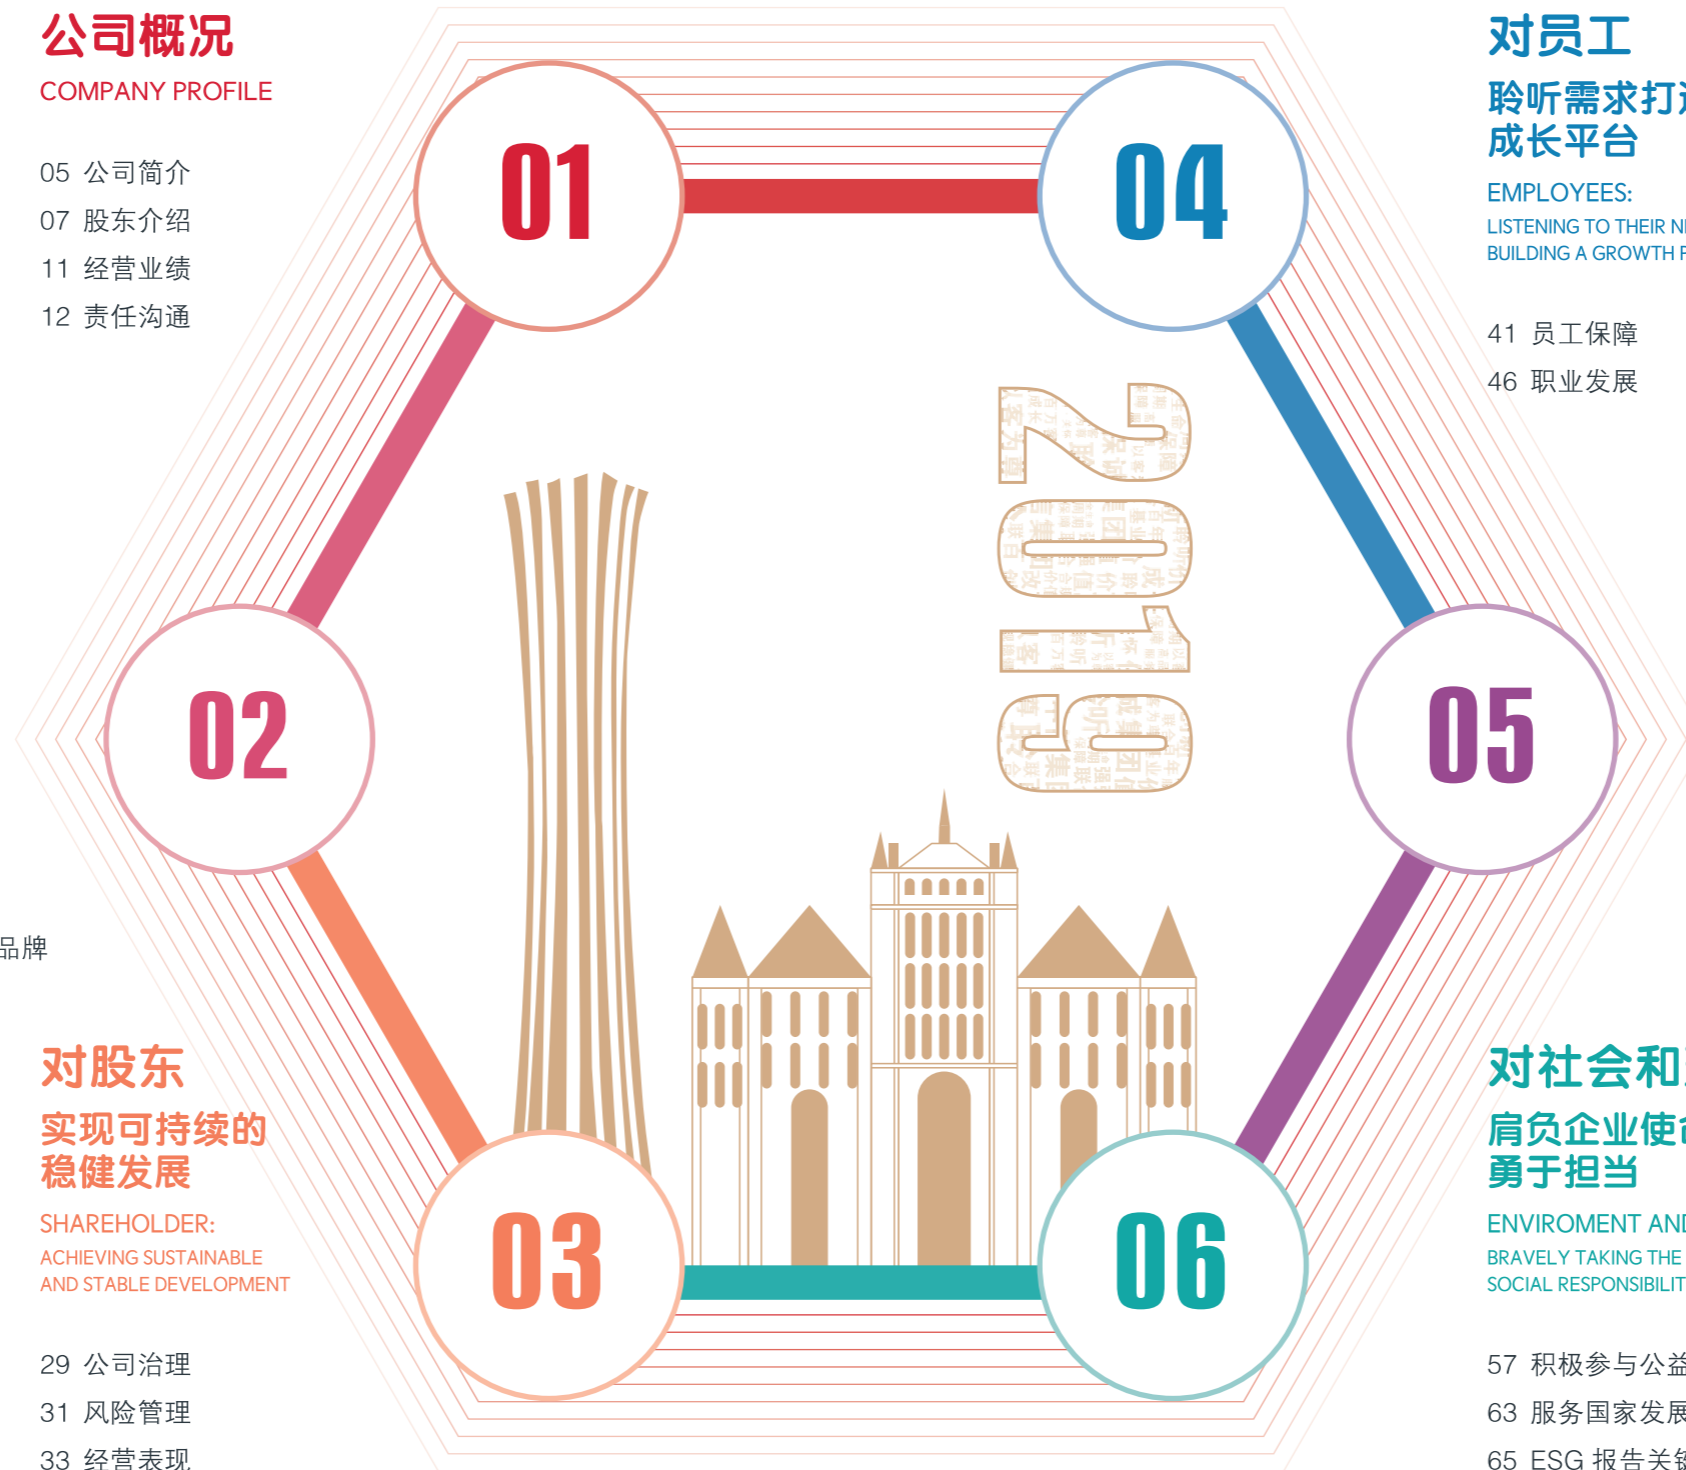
公司概况
COMPANY PROFILE

05 公司简介
07 股东介绍
11 经营业绩
12 责任沟通

01

04

对员工
聆听需求打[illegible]
成长平台
EMPLOYEES:
LISTENING TO THEIR N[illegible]
BUILDING A GROWTH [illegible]

41 员工保障
46 职业发展

2019

02

05

品牌

对股东
实现可持续的
稳健发展
SHAREHOLDER:
ACHIEVING SUSTAINABLE
AND STABLE DEVELOPMENT

29 公司治理
31 风险管理
33 经营表现

03

06

对社会和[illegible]
肩负企业使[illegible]
勇于担当
ENVIROMENT AN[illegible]
BRAVELY TAKING THE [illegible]
SOCIAL RESPONSIBILI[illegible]

57 积极参与公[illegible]
63 服务国家发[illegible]
65 ESG 报告关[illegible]